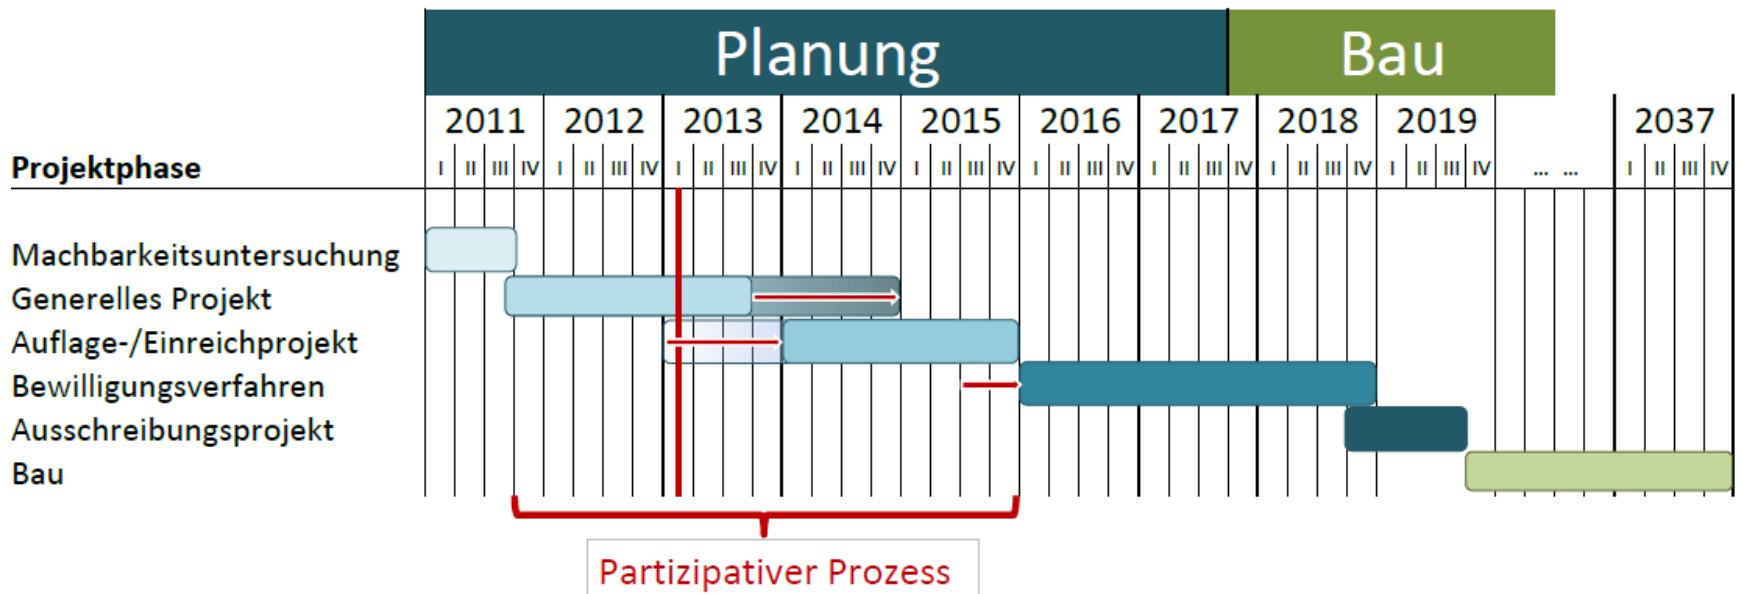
Planung

Bau

| Projektphase | 2011 | 2012 | 2013 | 2014 | 2015 | 2016 | 2017 | 2018 | 2019 | ... ... | 2037 |
|---|---|---|---|---|---|---|---|---|---|---|---|
| | I II III IV | I II III IV | I II III IV | I II III IV | I II III IV | I II III IV | I II III IV | I II III IV | I II III IV | | I II III IV |
| Machbarkeitsuntersuchung | | | | | | | | | | | |
| Generelles Projekt | | | | | | | | | | | |
| Auflage-/Einreichprojekt | | | | | | | | | | | |
| Bewilligungsverfahren | | | | | | | | | | | |
| Ausschreibungsprojekt | | | | | | | | | | | |
| Bau | | | | | | | | | | | |

Partizipativer Prozess